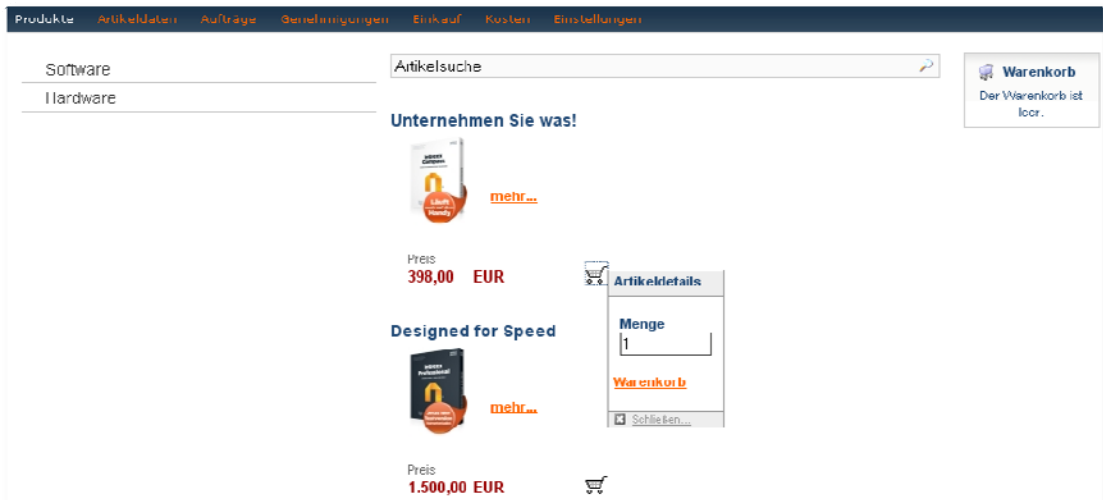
Produkte Artikeldaten Aufträge Genehmigungen Einkauf Kosten Einstellungen

Software

Hardware

Artikelsuche

Warenkorb

Der Warenkorb ist leer.

Unternehmen Sie was!

mehr...

Preis
398,00 EUR

Artikeldetails

Menge
1

Warenkorb

Schließen...

Designed for Speed

mehr...

Preis
1.500,00 EUR